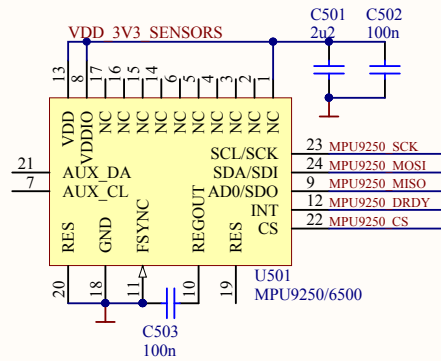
VDD_3V3_SENSORS

C501
2u2

C502
100n

13 8 17 16 15 14 6 5 4 3 2 1

VDD
VDDIO
NC
NC
NC
NC
NC
NC
NC
NC
NC
NC

21 AUX_DA
7 AUX_CL

SCL/SCK 23 MPU9250_SCK
SDA/SDI 24 MPU9250_MOSI
AD0/SDO 9 MPU9250_MISO
INT 12 MPU9250_DRDY
CS 22 MPU9250_CS

RES
GND
FSYNC
REGOUT
RES

20 18 11 10 19

U501
MPU9250/6500

C503
100n